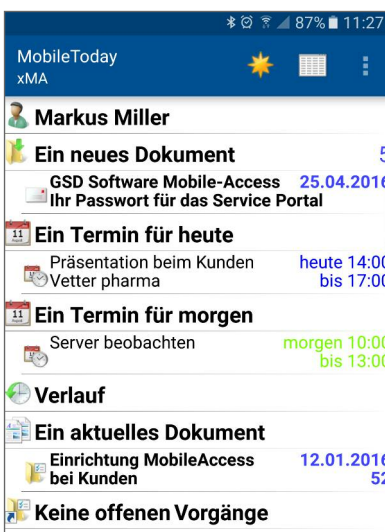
87% 11:27

MobileToday
xMA

Markus Miller

Ein neues Dokument 5

GSD Software Mobile-Access 25.04.2016
Ihr Passwort für das Service Portal

11
Ein Termin für heute

11
Präsentation beim Kunden heute 14:00
Vetter pharma bis 17:00

11
Ein Termin für morgen

Server beobachten morgen 10:00
bis 13:00

Verlauf

Ein aktuelles Dokument

Einrichtung MobileAccess 12.01.2016
bei Kunden 52

Keine offenen Vorgänge